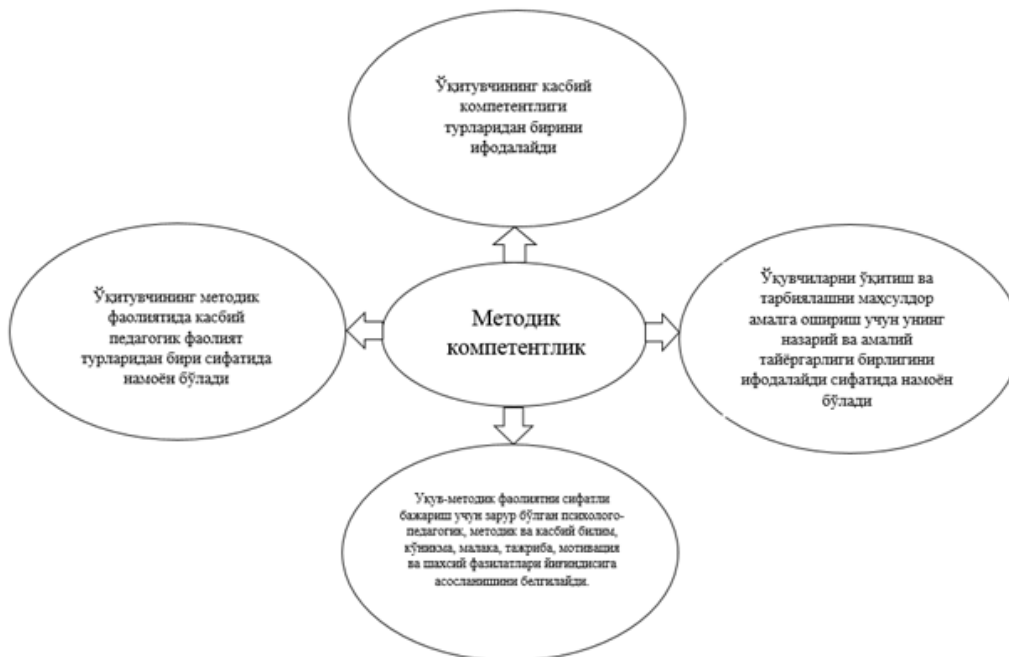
Ўқитувчининг касбий компетентлиги турларидан бирини ифодалайди

Ўқитувчининг методик фаолиятида касбий педагогик фаолият турларидан бири сифатида намоён бўлади

Методик компетентлик

Ўқувчиларни ўқитиш ва тарбиялашни маҳсулдор амалга ошириш учун унинг назарий ва амалий тайёргарлиги бирлигини ифодалайди сифатида намоён бўлади

Ўқув-методик фаолиятни сифатли бажариш учун зарур бўлган психолого-педагогик, методик ва касбий билим, кўникма, малака, тажриба, мотивация ва шахсий фазилатлари йиғиндисига асосланишини белгилайди.